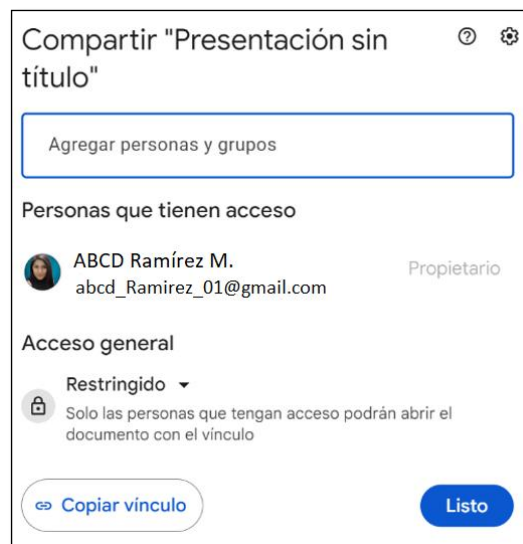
Compartir "Presentación sin título"

Agregar personas y grupos

Personas que tienen acceso

ABCD Ramírez M.
abcd_Ramirez_01@gmail.com
Propietario

Acceso general

Restringido
Solo las personas que tengan acceso podrán abrir el documento con el vínculo

Copiar vínculo

Listo